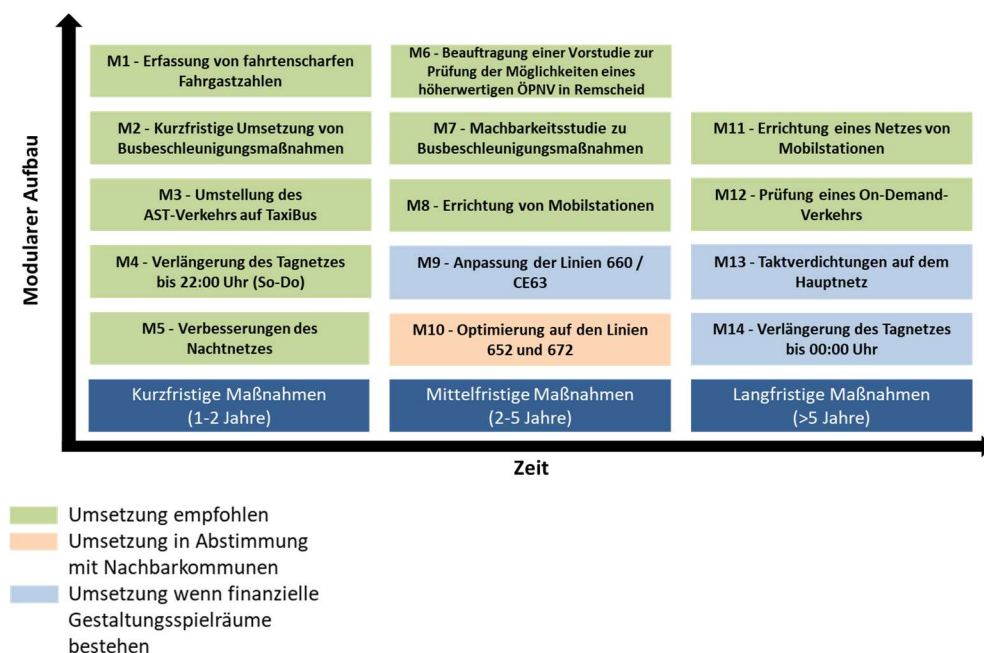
Modularer Aufbau

M1 - Erfassung von fahrtenscharfen Fahrgastzahlen

M6 - Beauftragung einer Vorstudie zur Prüfung der Möglichkeiten eines höherwertigen ÖPNV in Remscheid

M2 - Kurzfristige Umsetzung von Busbeschleunigungsmaßnahmen

M7 - Machbarkeitsstudie zu Busbeschleunigungsmaßnahmen

M11 - Errichtung eines Netzes von Mobilstationen

M3 - Umstellung des AST-Verkehrs auf TaxiBus

M8 - Errichtung von Mobilstationen

M12 - Prüfung eines On-Demand-Verkehrs

M4 - Verlängerung des Tagnetzes bis 22:00 Uhr (So-Do)

M9 - Anpassung der Linien 660 / CE63

M13 - Taktverdichtungen auf dem Hauptnetz

M5 - Verbesserungen des Nachtnetzes

M10 - Optimierung auf den Linien 652 und 672

M14 - Verlängerung des Tagnetzes bis 00:00 Uhr

Kurzfristige Maßnahmen (1-2 Jahre)

Mittelfristige Maßnahmen (2-5 Jahre)

Langfristige Maßnahmen (>5 Jahre)

Zeit

Umsetzung empfohlen
Umsetzung in Abstimmung mit Nachbarkommunen
Umsetzung wenn finanzielle Gestaltungsspielräume bestehen